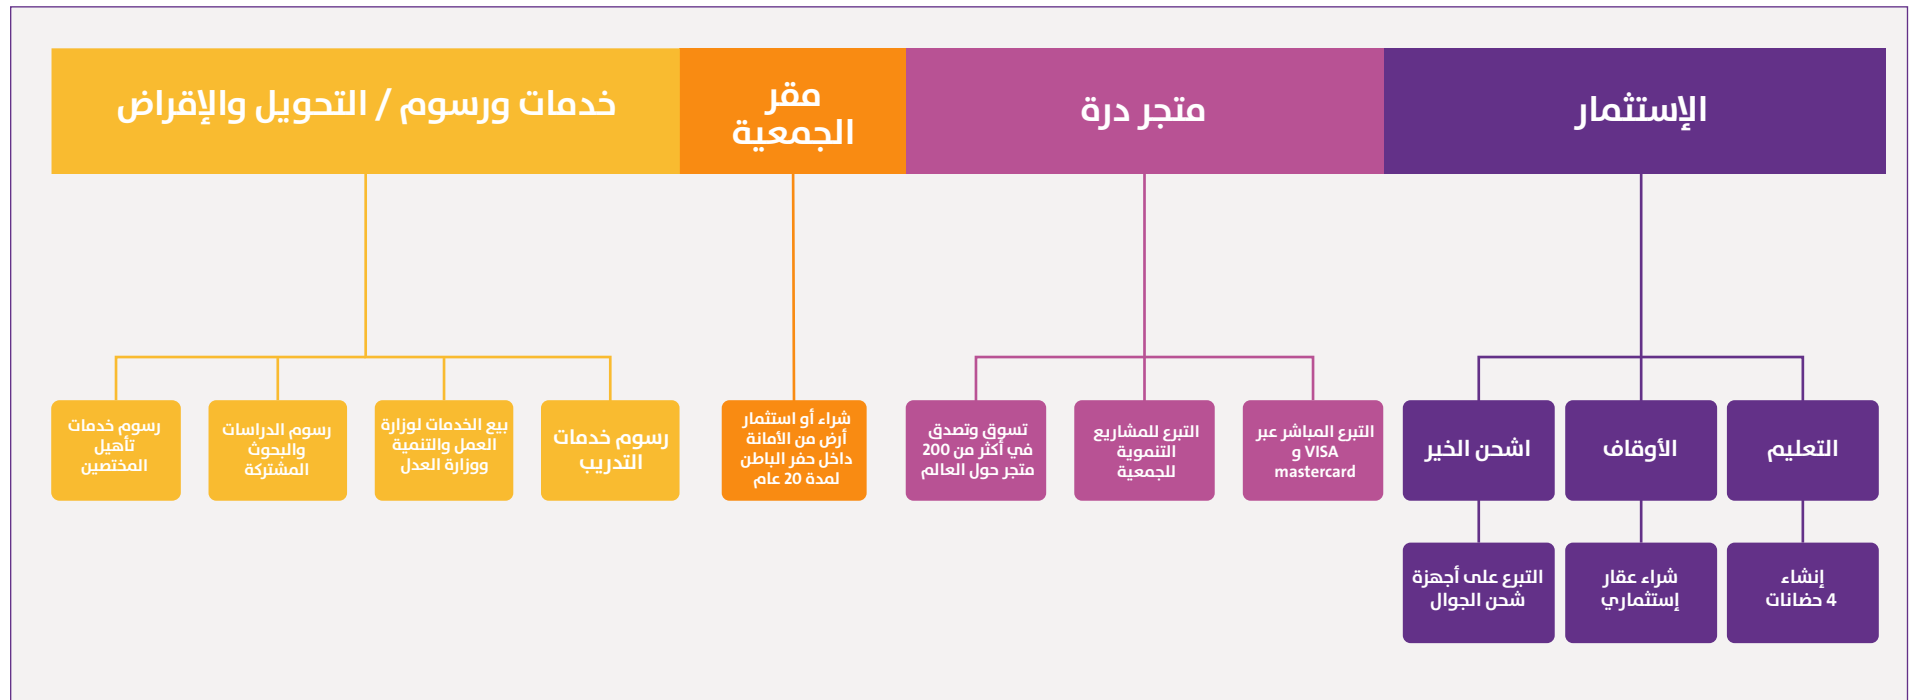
الإستثمار

متجر درة

مقر الجمعية

خدمات ورسوم / التحويل والإقراض

التعليم

الأوقاف

شحن الخير

التبرع المباشر عبر VISA و mastercard

التبرع للمشاريع التنموية للجمعية

تسوق وتصدق في أكثر من 200 متجر حول العالم

شراء أو استثمار أرض من الأمانة داخل حفر الباطن لمدة 20 عام

رسوم خدمات التدريب

بيع الخدمات لوزارة العمل والتنمية ووزارة العدل

رسوم الدراسات والبحوث المشتركة

رسوم خدمات تأهيل المختصين

إنشاء 4 حضانات

شراء عقار إستثماري

التبرع على أجهزة شحن الجوال